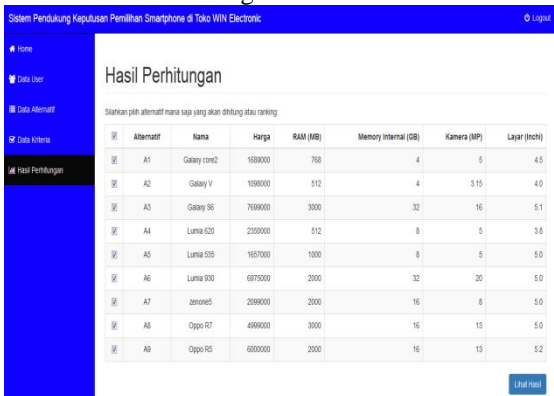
Sistem Pendukung Keputusan Pemilihan Smartphone di Toko WIN Electronic

Logout

Home

Data User

Data Alternatif

Data Kriteria

Hasil Perhitungan

Hasil Perhitungan

Silahkan pilih alternatif mana saja yang akan dihitung atau ranking:

| | Alternatif | Nama | Harga | RAM (MB) | Memory Internal (GB) | Kamera (MP) | Layar (Inchi) |
|---|---|---|---|---|---|---|---|
| | A1 | Galaxy core2 | 1689000 | 768 | 4 | 5 | 4.5 |
| | A2 | Galaxy V | 1098000 | 512 | 4 | 3.15 | 4.0 |
| | A3 | Galaxy S6 | 7699000 | 3000 | 32 | 16 | 5.1 |
| | A4 | Lumia 620 | 2350000 | 512 | 8 | 5 | 3.8 |
| | A5 | Lumia 535 | 1657000 | 1000 | 8 | 5 | 5.0 |
| | A6 | Lumia 930 | 6975000 | 2000 | 32 | 20 | 5.0 |
| | A7 | zenone5 | 2099000 | 2000 | 16 | 8 | 5.0 |
| | A8 | Oppo R7 | 4999000 | 3000 | 16 | 13 | 5.0 |
| | A9 | Oppo R5 | 6000000 | 2000 | 16 | 13 | 5.2 |

Lihat Hasil